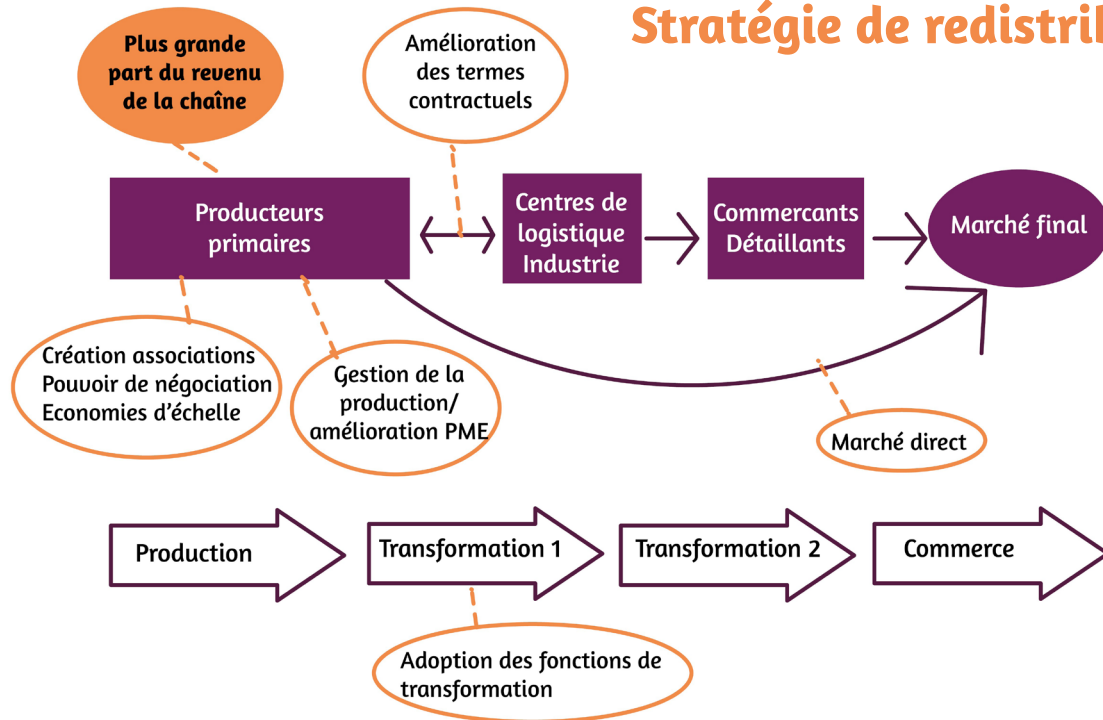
Stratégie de redistril

Plus grande part du revenu de la chaîne

Amélioration des termes contractuels

Producteurs primaires

Centres de logistique Industrie

Commercants Détaillants

Marché final

Création associations
Pouvoir de négociation
Economies d'échelle

Gestion de la production/ amélioration PME

Marché direct

Production

Transformation 1

Transformation 2

Commerce

Adoption des fonctions de transformation